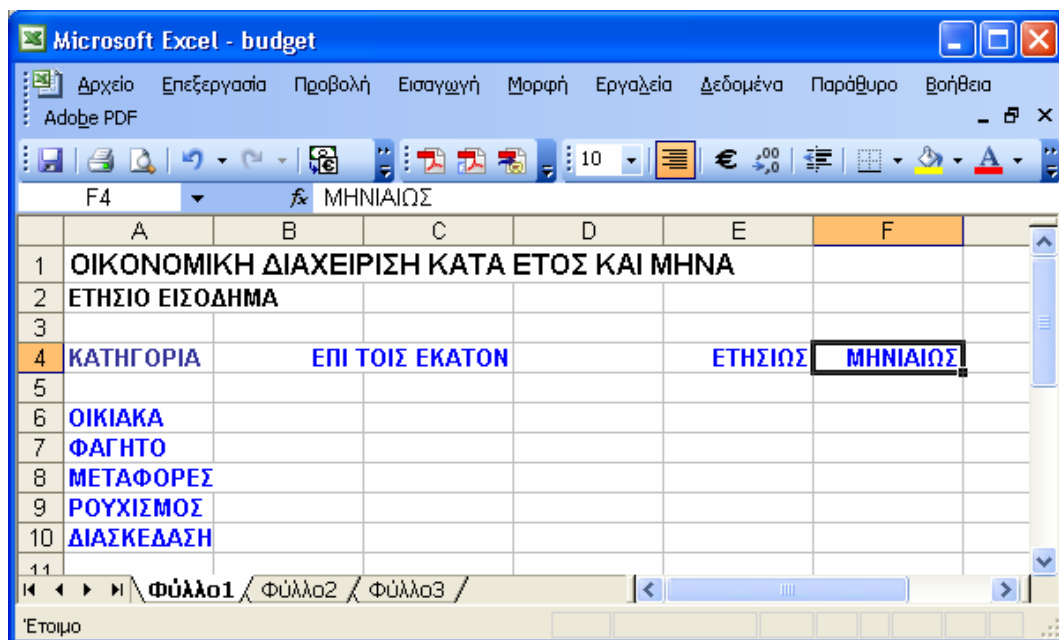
Microsoft Excel - budget

Αρχείο Επεξεργασία Προβολή Εισαγωγή Μορφή Εργαλεία Δεδομένα Παράθυρο Βοήθεια Adobe PDF

10 €

F4 $f_x$ ΜΗΝΙΑΙΩΣ

| | A | B | C | D | E | F |
|---|---|---|---|---|---|---|
| 1 | ΟΙΚΟΝΟΜΙΚΗ ΔΙΑΧΕΙΡΙΣΗ ΚΑΤΑ ΕΤΟΣ ΚΑΙ ΜΗΝΑ | | | | | |
| 2 | ΕΤΗΣΙΟ ΕΙΣΟΔΗΜΑ | | | | | |
| 3 | | | | | | |
| 4 | ΚΑΤΗΓΟΡΙΑ | | ΕΠΙ ΤΟΙΣ ΕΚΑΤΟΝ | | ΕΤΗΣΙΩΣ | ΜΗΝΙΑΙΩΣ |
| 5 | | | | | | |
| 6 | ΟΙΚΙΑΚΑ | | | | | |
| 7 | ΦΑΓΗΤΟ | | | | | |
| 8 | ΜΕΤΑΦΟΡΕΣ | | | | | |
| 9 | ΡΟΥΧΙΣΜΟΣ | | | | | |
| 10 | ΔΙΑΣΚΕΔΑΣΗ | | | | | |
| 11 | | | | | | |

Φύλλο1 Φύλλο2 Φύλλο3

Έτοιμο